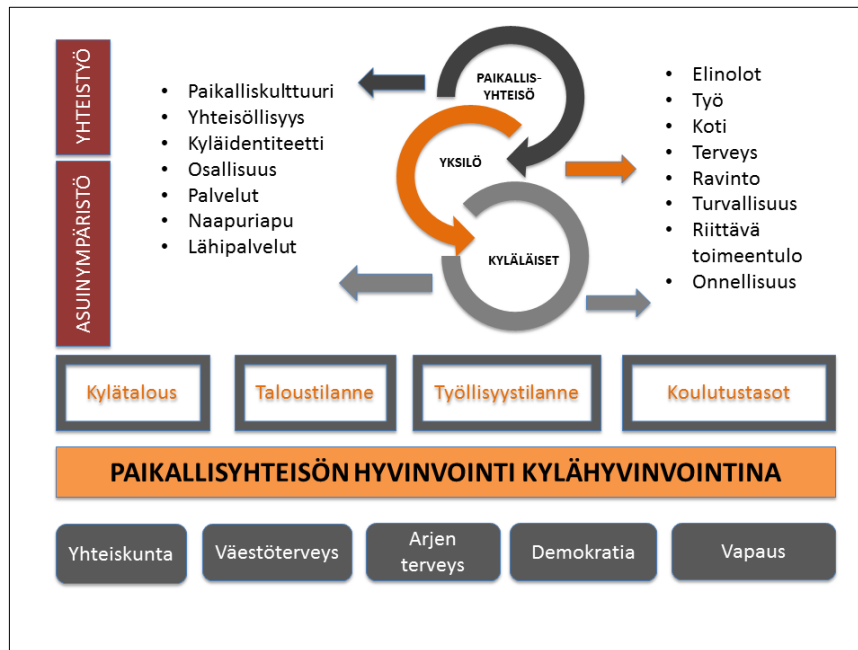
YHTEISTYÖ

ASUINYMPÄRISTÖ

- Paikalliskulttuuri
- Yhteisöllisyys
- Kyläidentiteetti
- Osallisuus
- Palvelut
- Naapuriapu
- Lähipalvelut

PAIKALLIS-YHTEISÖ

YKSILÖ

KYLÄLÄISET

- Elinolot
- Työ
- Koti
- Terveys
- Ravinto
- Turvallisuus
- Riittävä toimeentulo
- Onnellisuus

Kylätalous

Taloustilanne

Työllisyystilanne

Koulutustasot

PAIKALLISYHTEISÖN HYVINVOINTI KYLÄHYVINVOINTINA

Yhteiskunta

Väestöterveys

Arjen terveys

Demokratia

Vapaus